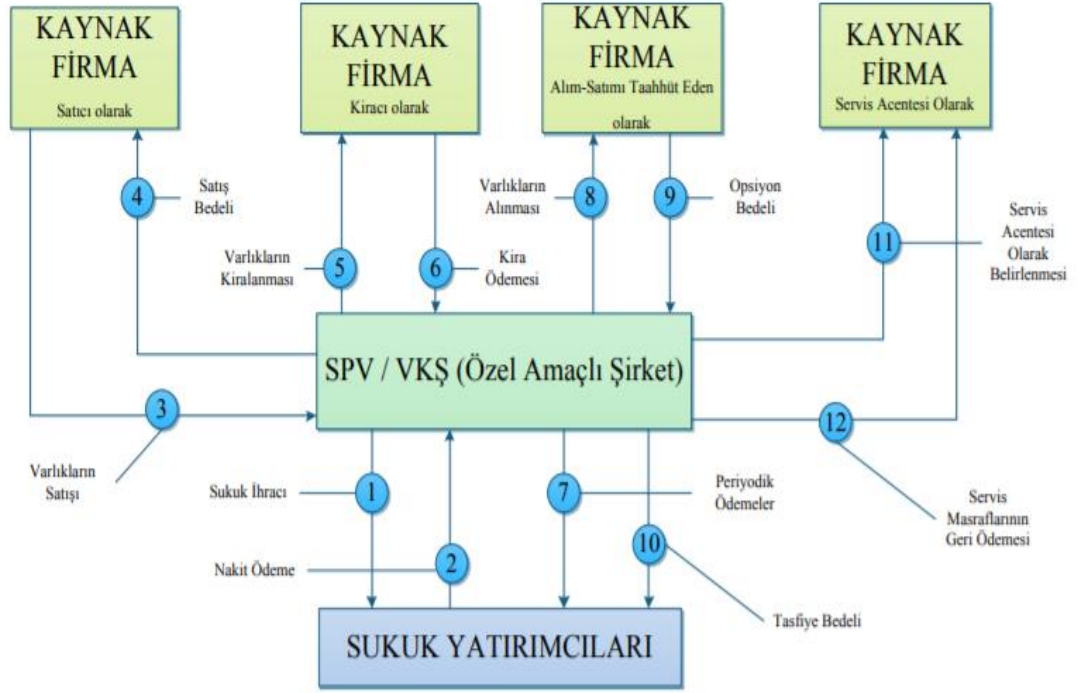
KAYNAK FİRMA
Satıcı olarak

KAYNAK FİRMA
Kiracı olarak

KAYNAK FİRMA
Alım-Satımı Taahhüt Eden olarak

KAYNAK FİRMA
Servis Acentesi Olarak

4
Satış Bedeli

Varlıkların Kiralanması
5

6
Kira Ödemesi

Varlıkların Alınması
8

9
Opsiyon Bedeli

11
Servis Acentesi Olarak Belirlenmesi

SPV / VKŞ (Özel Amaçlı Şirket)

3
Varlıkların Satışı

12
Servis Masraflarının Geri Ödemesi

Sukuk İhracı
1

7
Periyodik Ödemeler

Nakit Ödeme
2

10
Tasfiye Bedeli

SUKUK YATIRIMCILARI